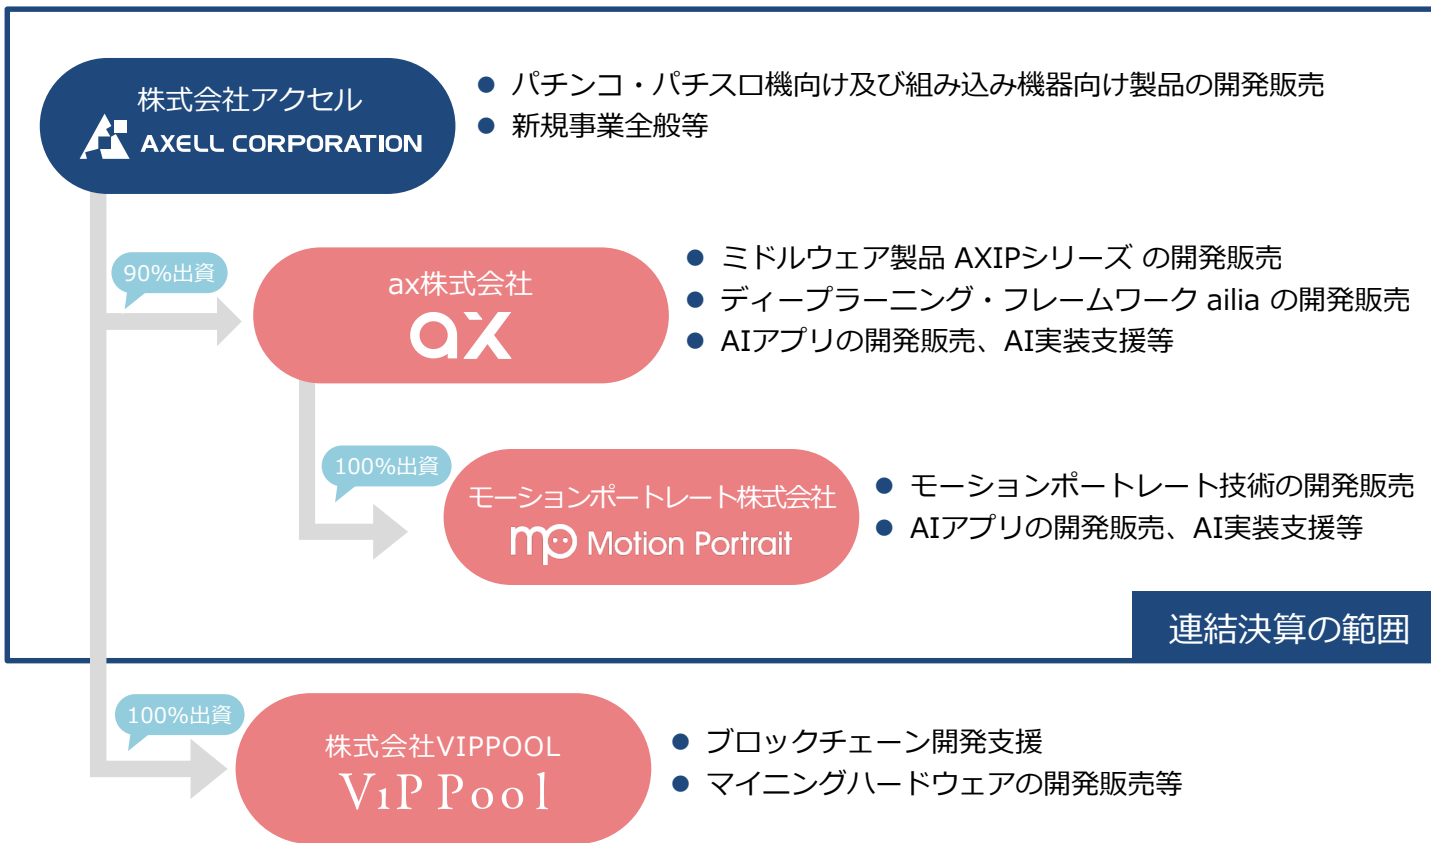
株式会社アクセル
AXELL CORPORATION

● パチンコ・パチスロ機向け及び組み込み機器向け製品の開発販売
● 新規事業全般等

90%出資

ax株式会社
ax

● ミドルウェア製品 AXIPシリーズ の開発販売
● ディープラーニング・フレームワーク ailia の開発販売
● AIアプリの開発販売、AI実装支援等

100%出資

モーションポートレート株式会社
mp Motion Portrait

● モーションポートレート技術の開発販売
● AIアプリの開発販売、AI実装支援等

連結決算の範囲

100%出資

株式会社VIPPOOL
ViP Pool

● ブロックチェーン開発支援
● マイニングハードウェアの開発販売等